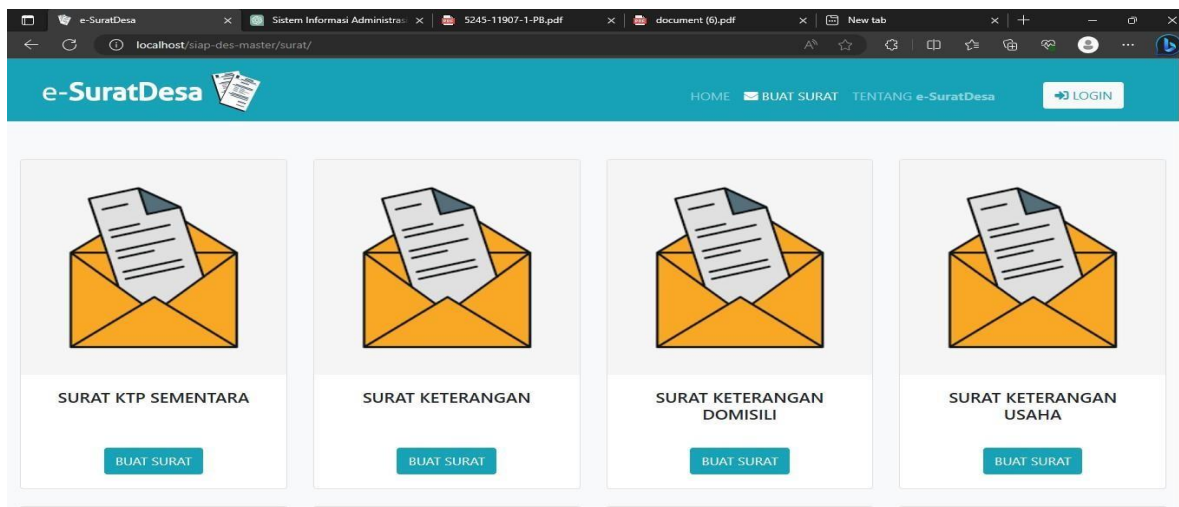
e-SuratDesa ×
Sistem Informasi Administrasi ×
5245-11907-1-PB.pdf ×
document (6).pdf ×
New tab ×

localhost/siap-des-master/surat/

e-SuratDesa

HOME BUAT SURAT TENTANG e-SuratDesa LOGIN

SURAT KTP SEMENTARA
BUAT SURAT

SURAT KETERANGAN
BUAT SURAT

SURAT KETERANGAN DOMISILI
BUAT SURAT

SURAT KETERANGAN USAHA
BUAT SURAT